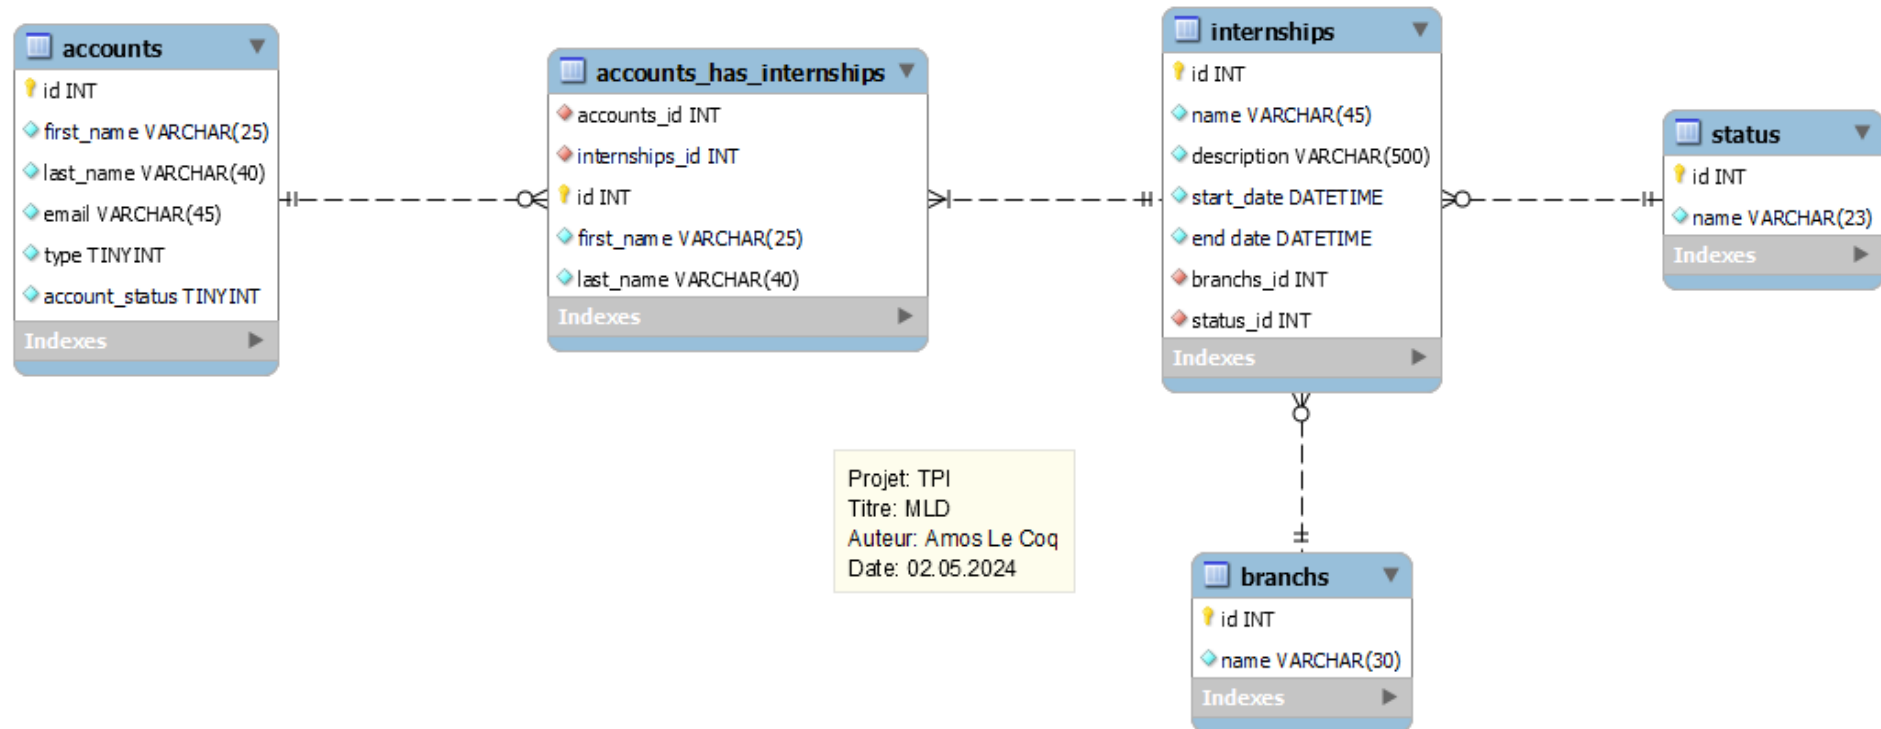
accounts
id INT
first_name VARCHAR(25)
last_name VARCHAR(40)
email VARCHAR(45)
type TINYINT
account_status TINYINT
Indexes

accounts_has_internships
accounts_id INT
internships_id INT
id INT
first_name VARCHAR(25)
last_name VARCHAR(40)
Indexes

internships
id INT
name VARCHAR(45)
description VARCHAR(500)
start_date DATETIME
end date DATETIME
branchs_id INT
status_id INT
Indexes

status
id INT
name VARCHAR(23)
Indexes

Projet: TPI
Titre: MLD
Auteur: Amos Le Coq
Date: 02.05.2024

branchs
id INT
name VARCHAR(30)
Indexes